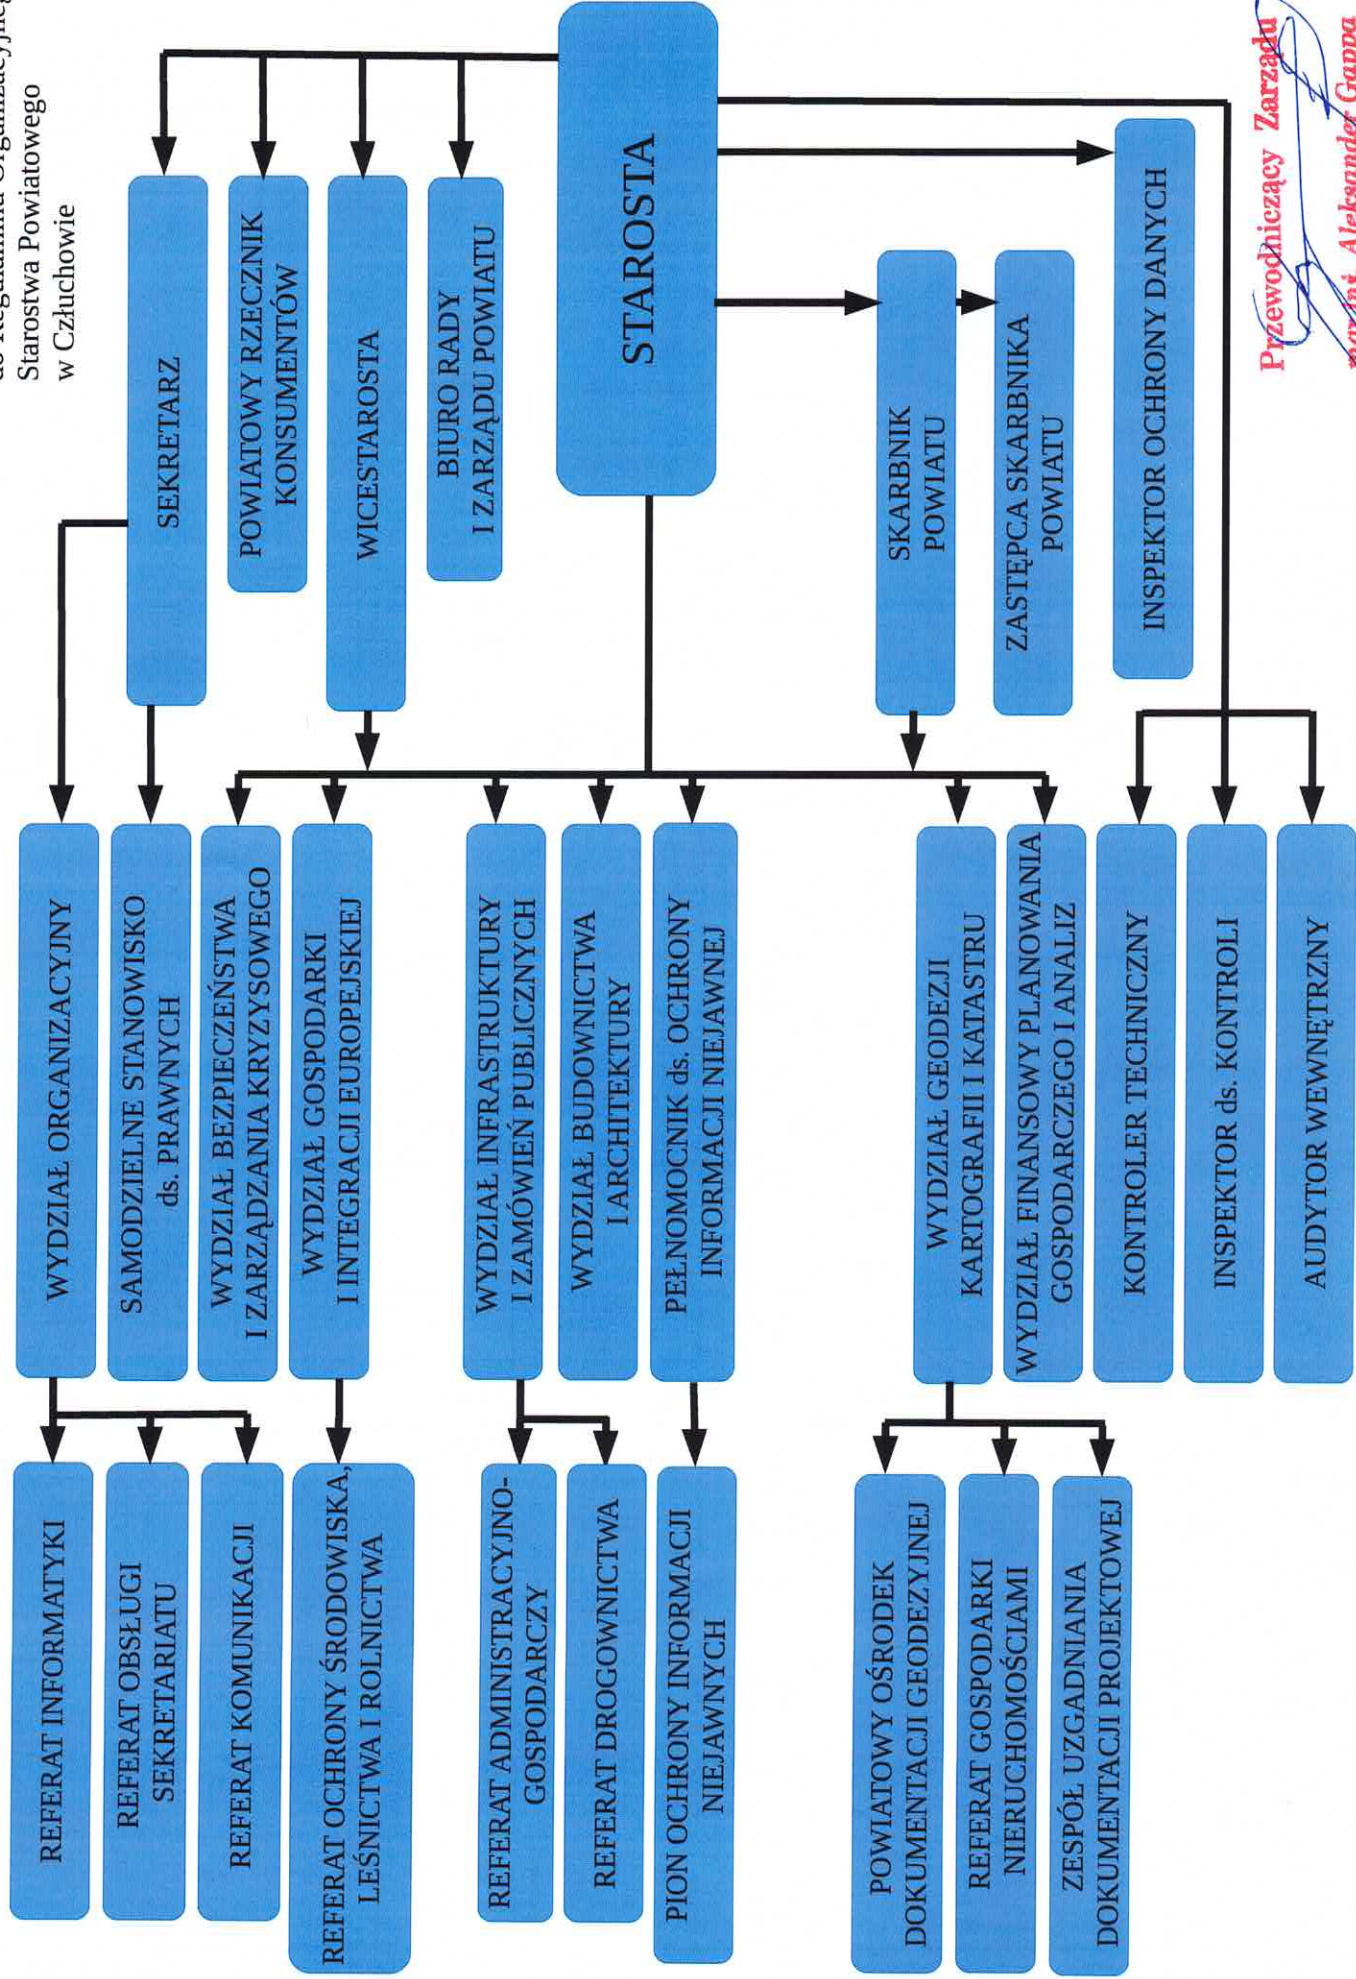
do Regulaminu Organizacyjnego
Starostwa Powiatowego
w Człuchowie

STAROSTA

SEKRETARZ

POWIATOWY RZECZNIK KONSUMENTÓW

WICESTAROSTA

BIURO RADY I ZARZĄDU POWIATU

SKARBNIK POWIATU

ZASTĘPCA SKARBNIKA POWIATU

INSPEKTOR OCHRONY DANYCH

WYDZIAŁ ORGANIZACYJNY

SAMODZIELNE STANOWISKO ds. PRAWNYCH

WYDZIAŁ BEZPIECZEŃSTWA I ZARZĄDZANIA KRYZYSOWEGO

WYDZIAŁ GOSPODARKI I INTEGRACJI EUROPEJSKIEJ

WYDZIAŁ INFRASTRUKTURY I ZAMÓWIEŃ PUBLICZNYCH

WYDZIAŁ BUDOWNICTWA I ARCHITEKTURY

PEŁNOMOCNIK ds. OCHRONY INFORMACJI NIEJAWNEJ

WYDZIAŁ GEODEZJI KARTOGRAFII I KATASTRU

WYDZIAŁ FINANSOWY PLANOWANIA GOSPODARCZEGO I ANALIZ

KONTROLER TECHNICZNY

INSPEKTOR ds. KONTROLI

AUDYTOR WEWNĘTRZNY

REFERAT INFORMATYKI

REFERAT OBSŁUGI SEKRETARIATU

REFERAT KOMUNIKACJI

REFERAT OCHRONY ŚRODOWISKA, LEŚNICTWA I ROLNICTWA

REFERAT ADMINISTRACYJNO-GOSPODARCZY

REFERAT DROGOWNICTWA

PION OCHRONY INFORMACJI NIEJAWNYCH

POWIATOWY OŚRODEK DOKUMENTACJI GEODEZYJNEJ

REFERAT GOSPODARKI NIERUCHOMOŚCIAMI

ZESPÓŁ UZGADNIANIA DOKUMENTACJI PROJEKTOWEJ

Przewodniczący Zarządu
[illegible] Aleksander Gappa